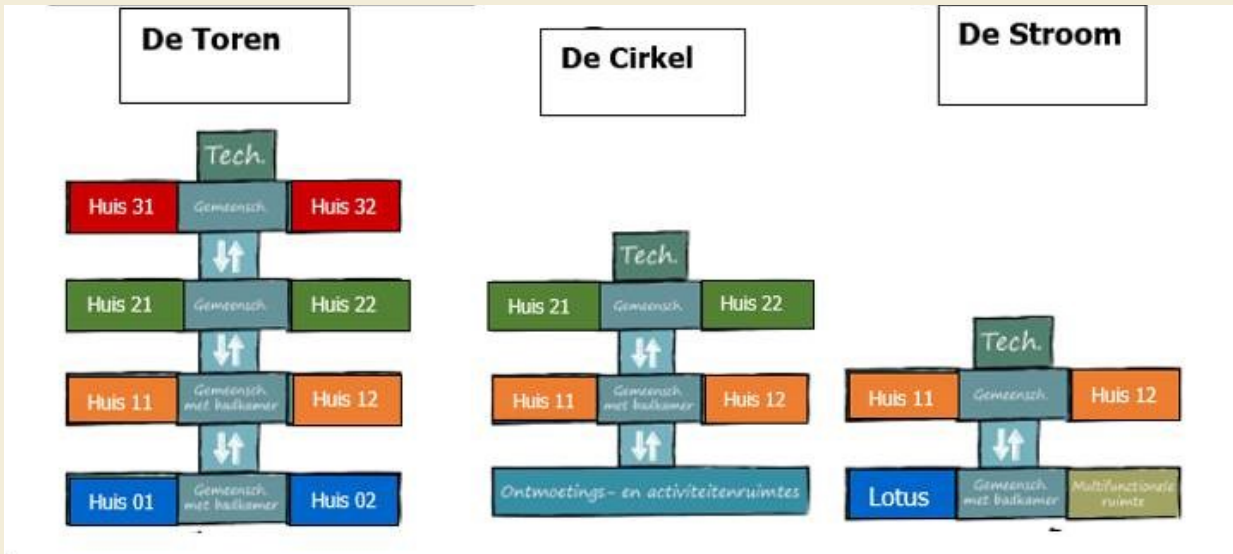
De Toren

Tech.

Huis 31 Gemeensch. Huis 32

Huis 21 Gemeensch. Huis 22

Huis 11 Gemeensch. met badkamer Huis 12

Huis 01 Gemeensch. met badkamer Huis 02

De Cirkel

Tech.

Huis 21 Gemeensch. Huis 22

Huis 11 Gemeensch. met badkamer Huis 12

Ontmoetings- en activiteitenruimtes

De Stroom

Tech.

Huis 11 Gemeensch. Huis 12

Lotus Gemeensch. met badkamer Multifunctionele ruimte